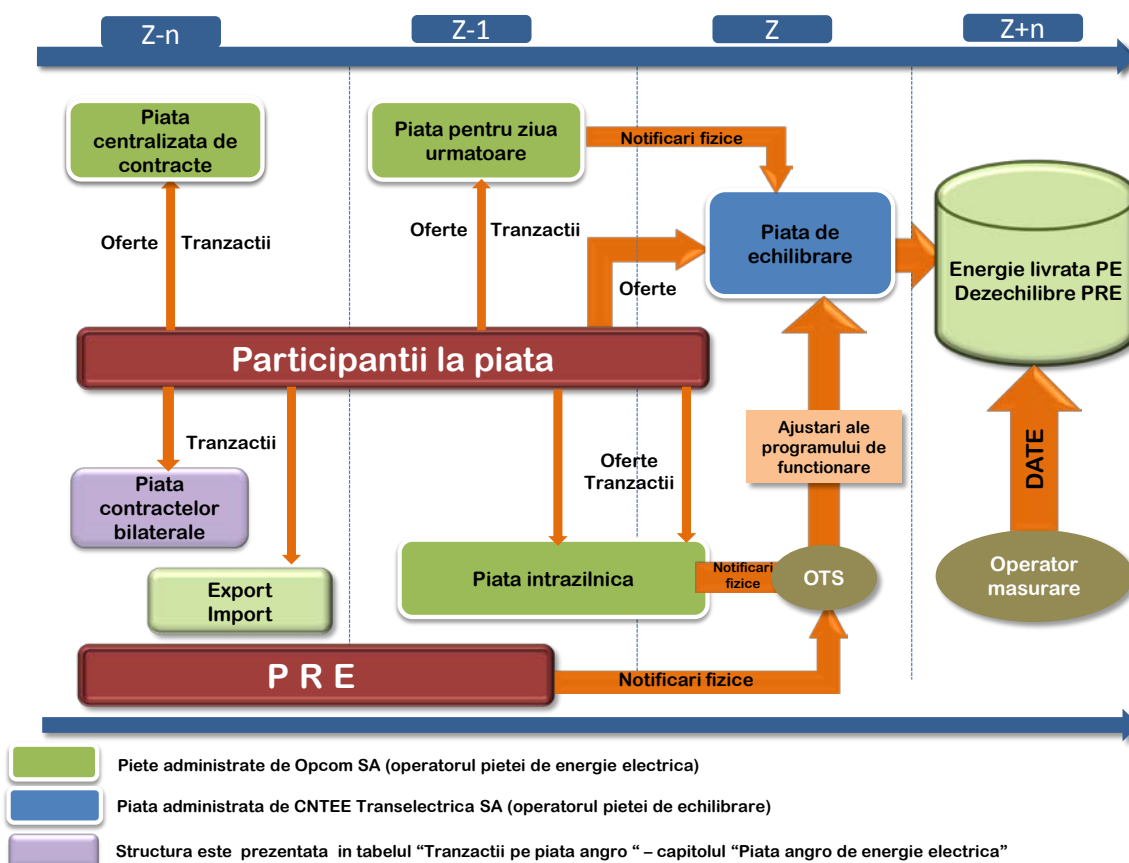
Z-n

Z-1

Z

Z+n

Piata centralizata de contracte

Oferte Tranzactii

Piata pentru ziua urmatoare

Notificari fizice

Oferte Tranzactii

Piata de echilibrare

Oferte

Energie livrata PE
Dezechilibre PRE

Participantii la piata

Tranzactii

Piata contractelor bilaterale

Export
Import

Oferte
Tranzactii

Ajustari ale programului de functionare

DATE

Piata intrazilnica

Notificari fizice

OTS

Operator masurare

P R E

Notificari fizice

Piete administrate de Opcom SA (operatorul pietei de energie electrica)

Piata administrata de CNTEE Transelectrica SA (operatorul pietei de echilibrare)

Structura este prezentata in tabelul “Tranzactii pe piata angro “ – capitolul “Piata angro de energie electrica”